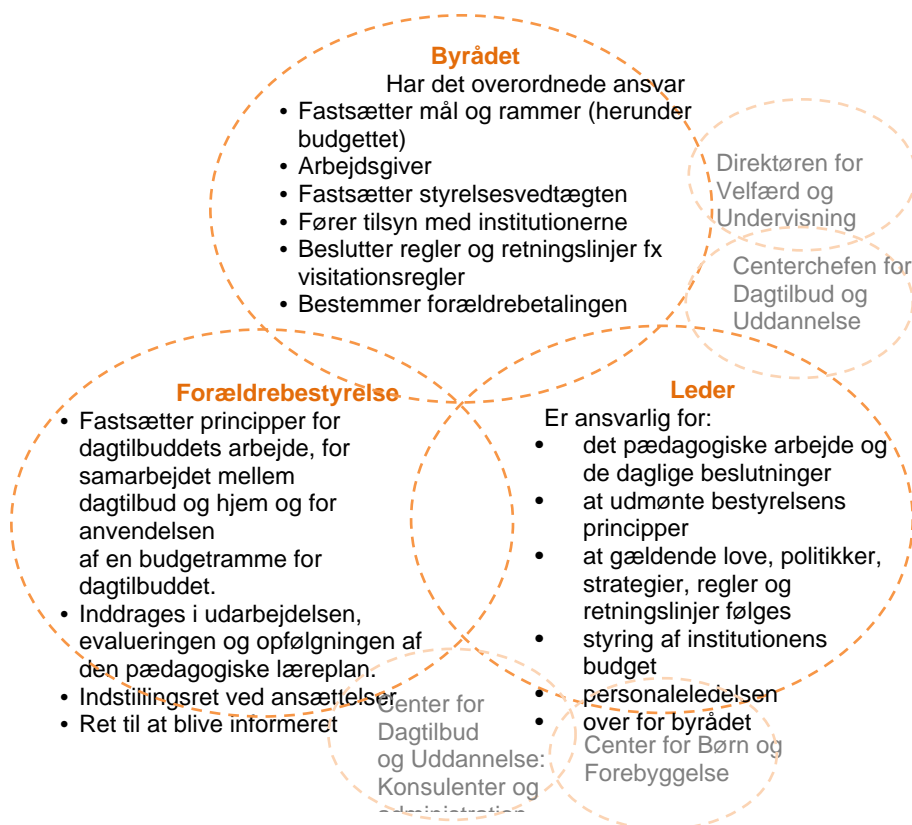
Byrådet
Har det overordnede ansvar
• Fastsætter mål og rammer (herunder budgettet)
• Arbejdsgiver
• Fastsætter styrelsesvedtægten
• Fører tilsyn med institutionerne
• Beslutter regler og retningslinjer fx visitationsregler
• Bestemmer forældrebetalingen

Direktøren for Velfærd og Undervisning

Centerchefen for Dagtilbud og Uddannelse

Forældrebestyrelse
• Fastsætter principper for dagtilbuddets arbejde, for samarbejdet mellem dagtilbud og hjem og for anvendelsen
af en budgetramme for dagtilbuddet.
• Inddrages i udarbejdelsen, evalueringen og opfølgningen af den pædagogiske læreplan.
• Indstillingsret ved ansættelser
• Ret til at blive informeret

Leder
Er ansvarlig for:
• det pædagogiske arbejde og de daglige beslutninger
• at udmønte bestyrelsens principper
• at gældende love, politikker, strategier, regler og retningslinjer følges
• styring af institutionens budget
• personaleledelsen
• over for byrådet

Center for Dagtilbud og Uddannelse: Konsulenter og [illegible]

Center for Børn og Forebyggelse